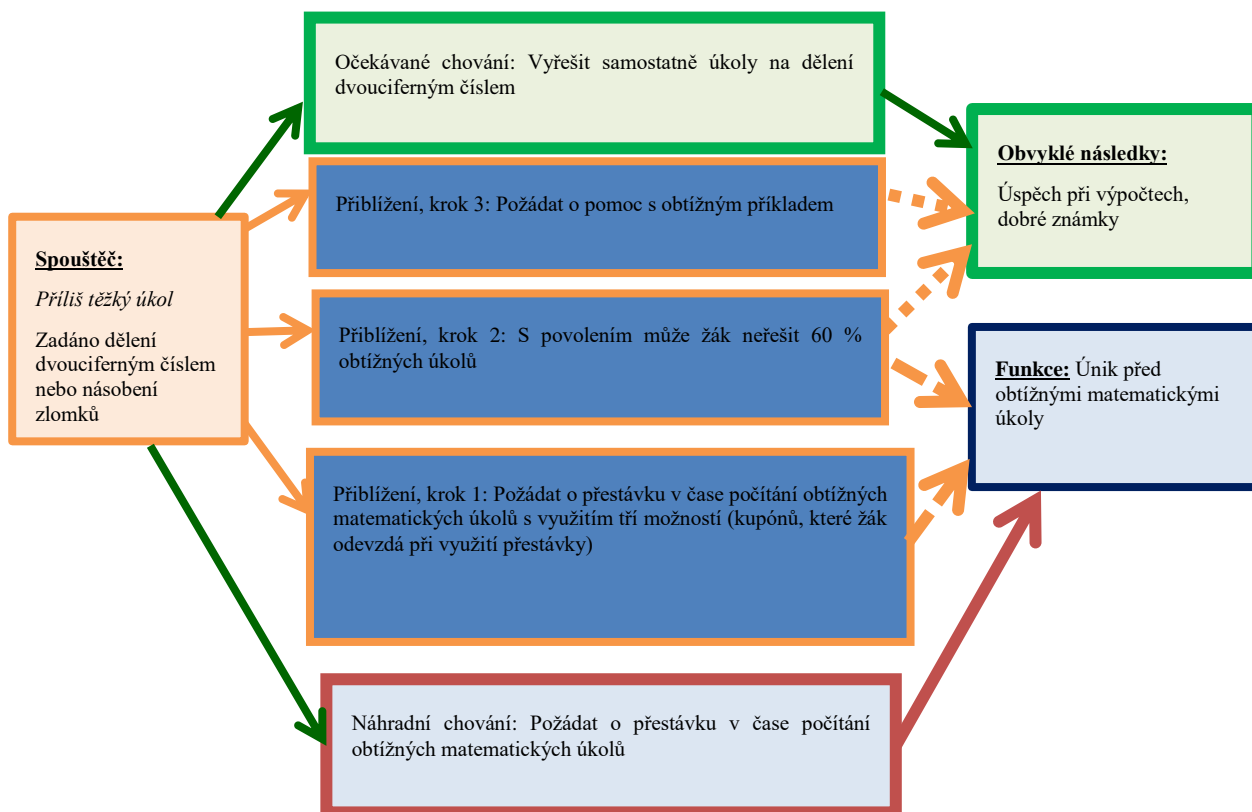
Očekávané chování: Vyřešit samostatně úkoly na dělení dvouciferným číslem

Obvyklé následky:

Úspěch při výpočtech, dobré známky

Přiblížení, krok 3: Požádat o pomoc s obtížným příkladem

Spouštěč:

Příliš těžký úkol

Zadáno dělení dvouciferným číslem nebo násobení zlomků

Přiblížení, krok 2: S povolením může žák neřešit 60 % obtížných úkolů

Funkce: Únik před obtížnými matematickými úkoly

Přiblížení, krok 1: Požádat o přestávku v čase počítání obtížných matematických úkolů s využitím tří možností (kupónů, které žák odevzdá při využití přestávky)

Náhradní chování: Požádat o přestávku v čase počítání obtížných matematických úkolů